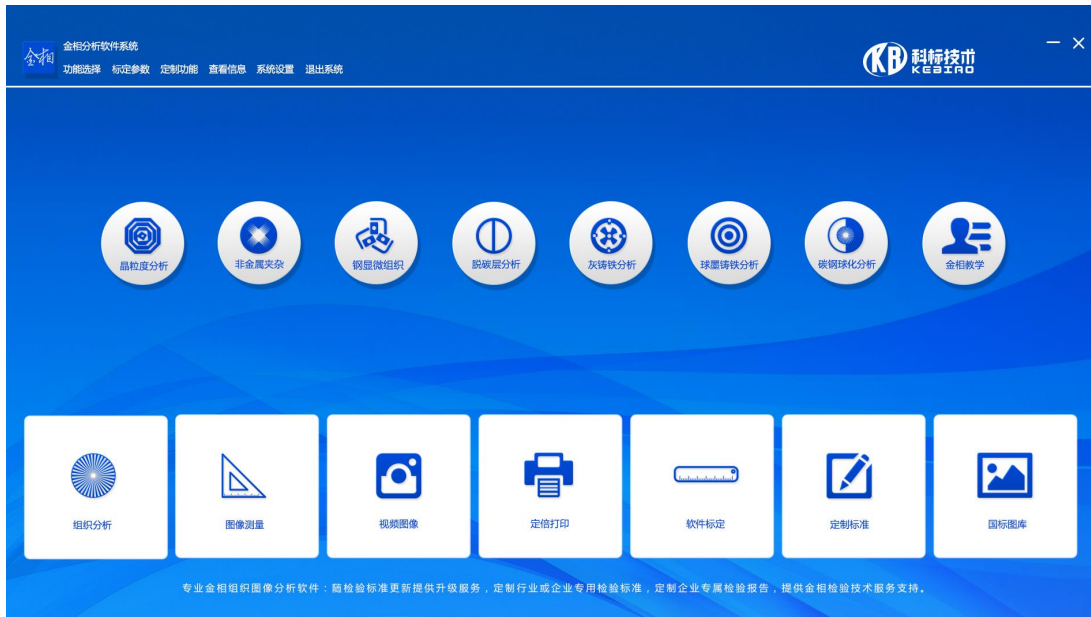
金相

金相分析软件系统

功能选择 标定参数 定制功能 查看信息 系统设置 退出系统

KB 科标技术 KEBIAO

— ×

晶粒度分析

非金属夹杂

钢显微组织

脱碳层分析

灰铸铁分析

球墨铸铁分析

碳钢球化分析

金相教学

组织分析

图像测量

视频图像

定倍打印

软件标定

定制标准

国标图库

专业金相组织图像分析软件：随检验标准更新提供升级服务，定制行业或企业专用检验标准，定制企业专属检验报告，提供金相检验技术服务支持。